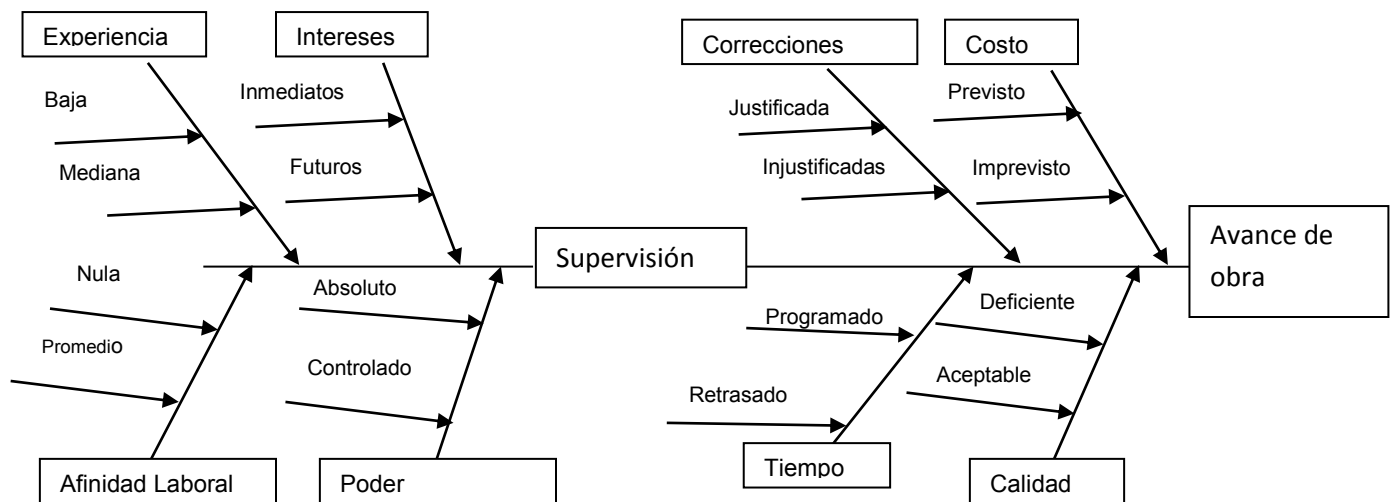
Experiencia

Baja

Mediana

Intereses

Inmediatos

Futuros

Correcciones

Justificada

Injustificadas

Costo

Previsto

Imprevisto

Supervisión

Avance de obra

Nula

Promedio

Absoluto

Controlado

Programado

Retrasado

Deficiente

Aceptable

Afinidad Laboral

Poder

Tiempo

Calidad